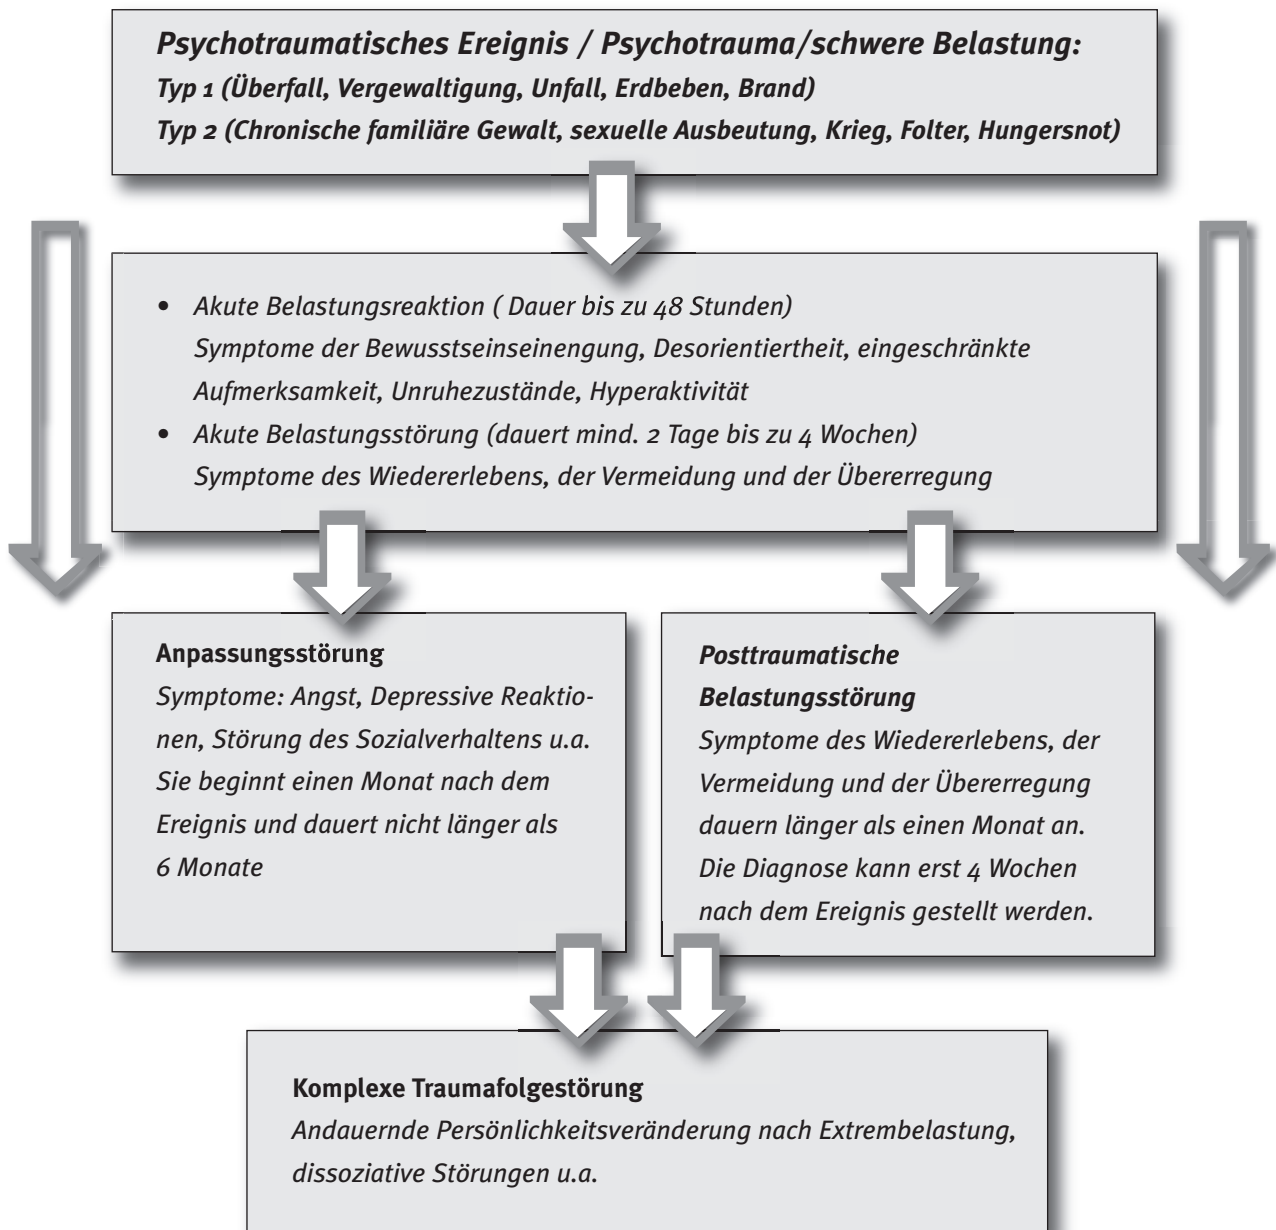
Psychotraumatisches Ereignis / Psychotrauma/schwere Belastung:
Typ 1 (Überfall, Vergewaltigung, Unfall, Erdbeben, Brand)
Typ 2 (Chronische familiäre Gewalt, sexuelle Ausbeutung, Krieg, Folter, Hungersnot)

• Akute Belastungsreaktion ( Dauer bis zu 48 Stunden)
Symptome der Bewusstseinseinengung, Desorientiertheit, eingeschränkte Aufmerksamkeit, Unruhezustände, Hyperaktivität
• Akute Belastungsstörung (dauert mind. 2 Tage bis zu 4 Wochen)
Symptome des Wiedererlebens, der Vermeidung und der Übererregung

Anpassungsstörung
Symptome: Angst, Depressive Reaktionen, Störung des Sozialverhaltens u.a. Sie beginnt einen Monat nach dem Ereignis und dauert nicht länger als 6 Monate

Posttraumatische Belastungsstörung
Symptome des Wiedererlebens, der Vermeidung und der Übererregung dauern länger als einen Monat an. Die Diagnose kann erst 4 Wochen nach dem Ereignis gestellt werden.

Komplexe Traumafolgestörung
Andauernde Persönlichkeitsveränderung nach Extrembelastung, dissoziative Störungen u.a.